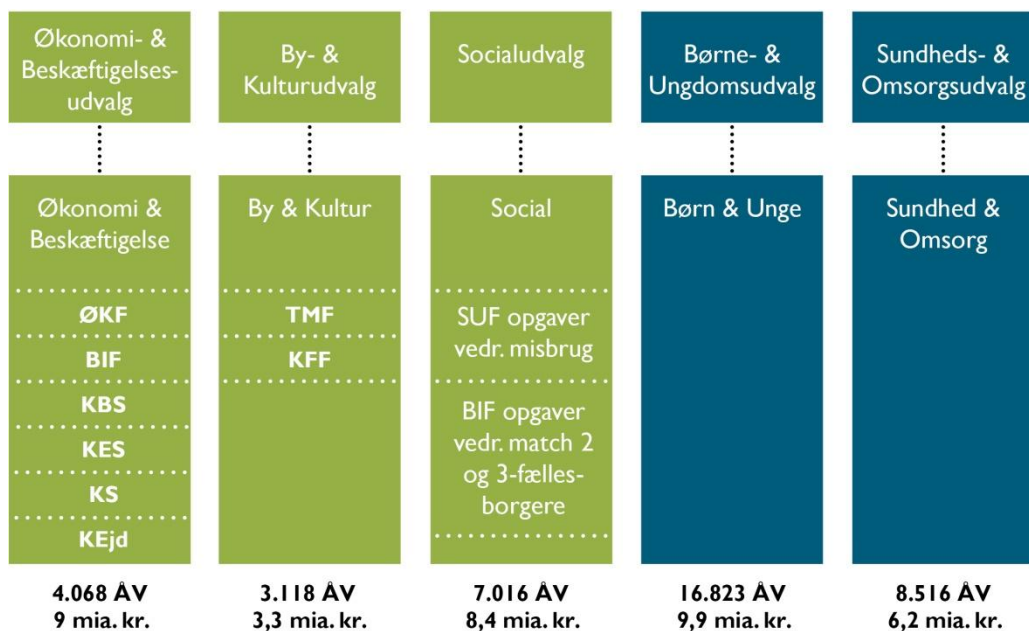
Økonomi- & Beskæftigelsesudvalg

Økonomi & Beskæftigelse

ØKF

BIF

KBS

KES

KS

KEjd

4.068 ÅV
9 mia. kr.

By- & Kulturudvalg

By & Kultur

TMF

KFF

3.118 ÅV
3,3 mia. kr.

Socialudvalg

Social

SUF opgaver vedr. misbrug

BIF opgaver vedr. match 2 og 3-fællesborgere

7.016 ÅV
8,4 mia. kr.

Børne- & Ungdomsudvalg

Børn & Unge

16.823 ÅV
9,9 mia. kr.

Sundheds- & Omsorgsudvalg

Sundhed & Omsorg

8.516 ÅV
6,2 mia. kr.